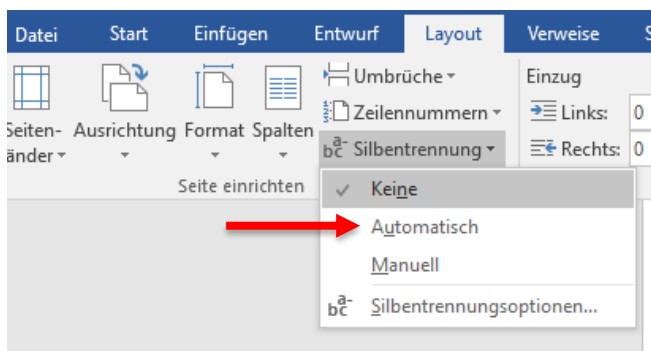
Datei Start Einfügen Entwurf Layout Verweise S

Seiten-ränder Ausrichtung Format Spalten

Umbrüche

Zeilennummern

bc a- Silbentrennung

Einzug

Links: 0

Rechts: 0

Seite einrichten

Keine

Automatisch

Manuell

Silbentrennungsoptionen...